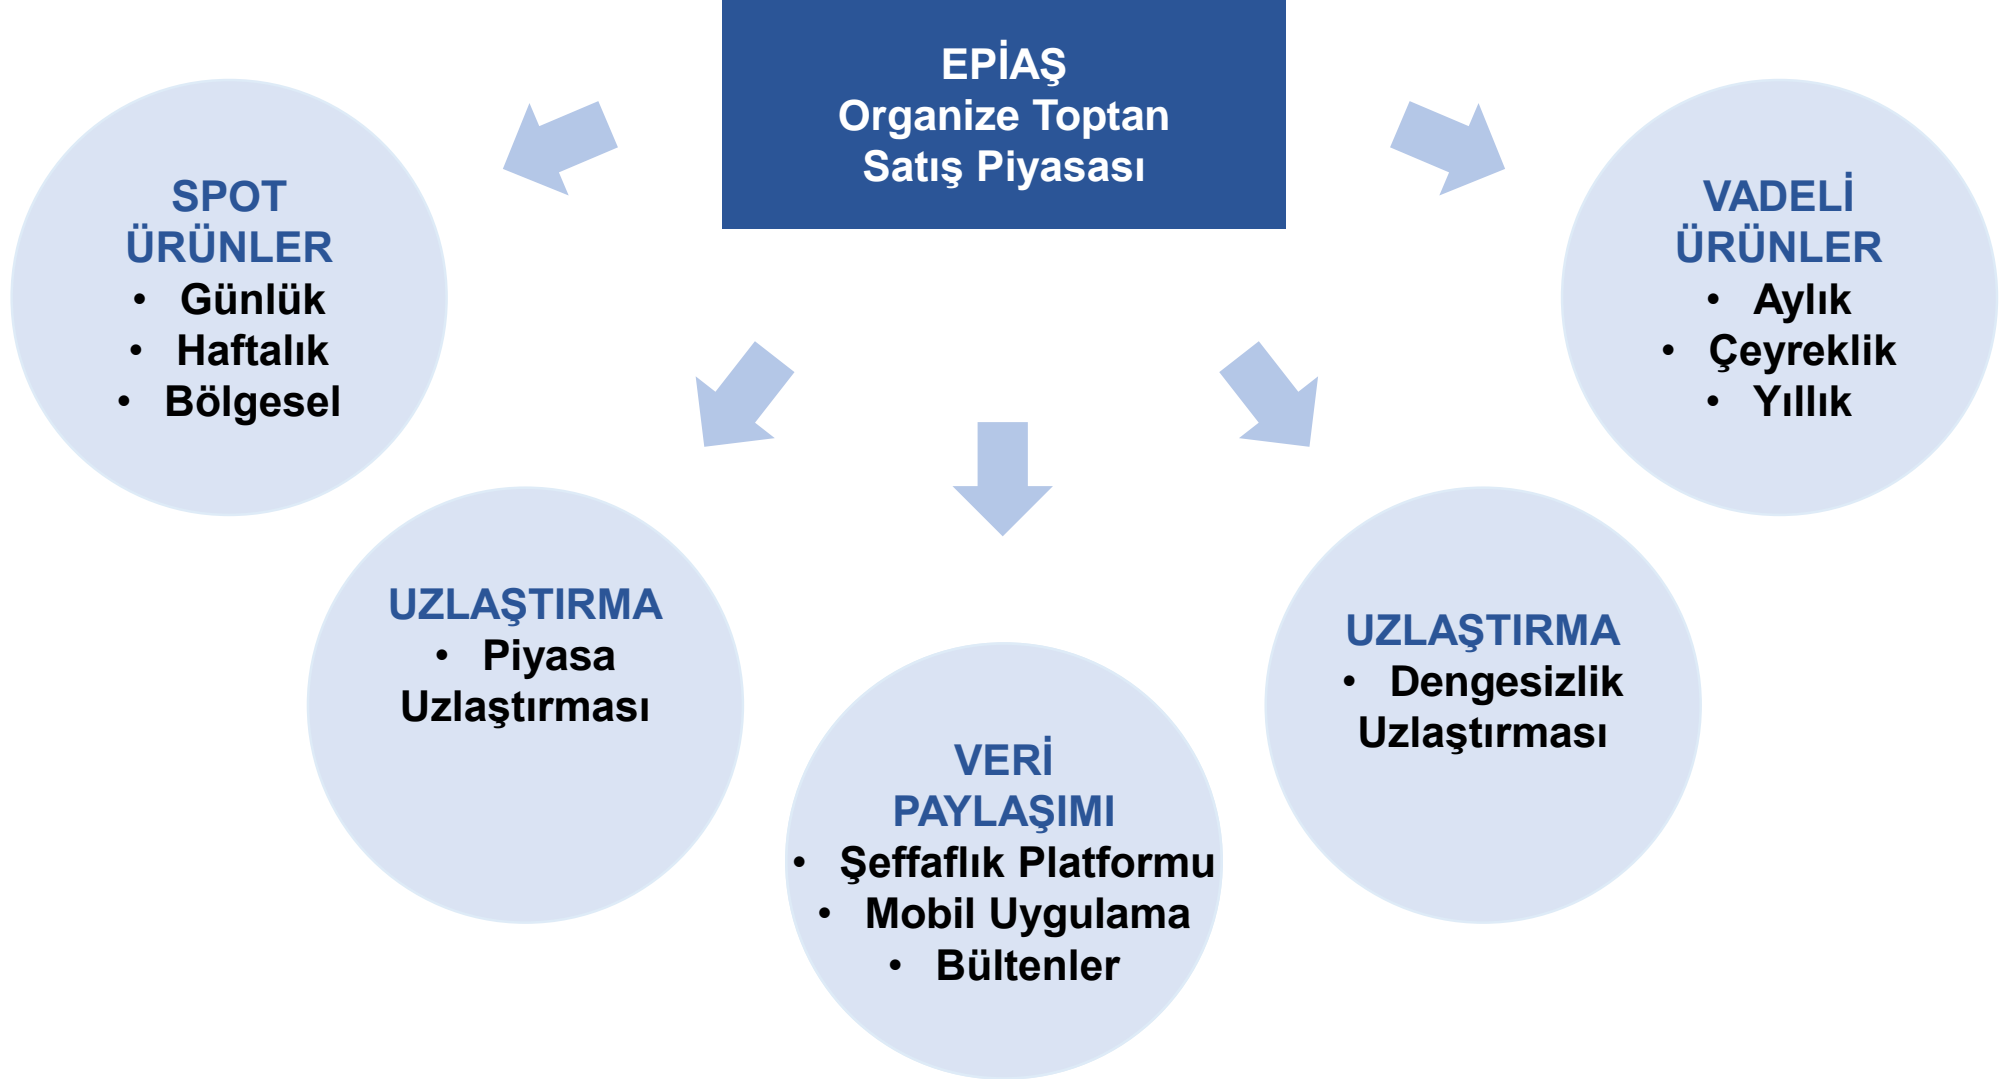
EPİAŞ
Organize Toptan Satış Piyasası

SPOT ÜRÜNLER
• Günlük
• Haftalık
• Bölgesel

VADELİ ÜRÜNLER
• Aylık
• Çeyreklik
• Yıllık

UZLAŞTIRMA
• Piyasa Uzlaştırması

VERİ PAYLAŞIMI
• Şeffaflık Platformu
• Mobil Uygulama
• Bültenler

UZLAŞTIRMA
• Dengesizlik Uzlaştırması